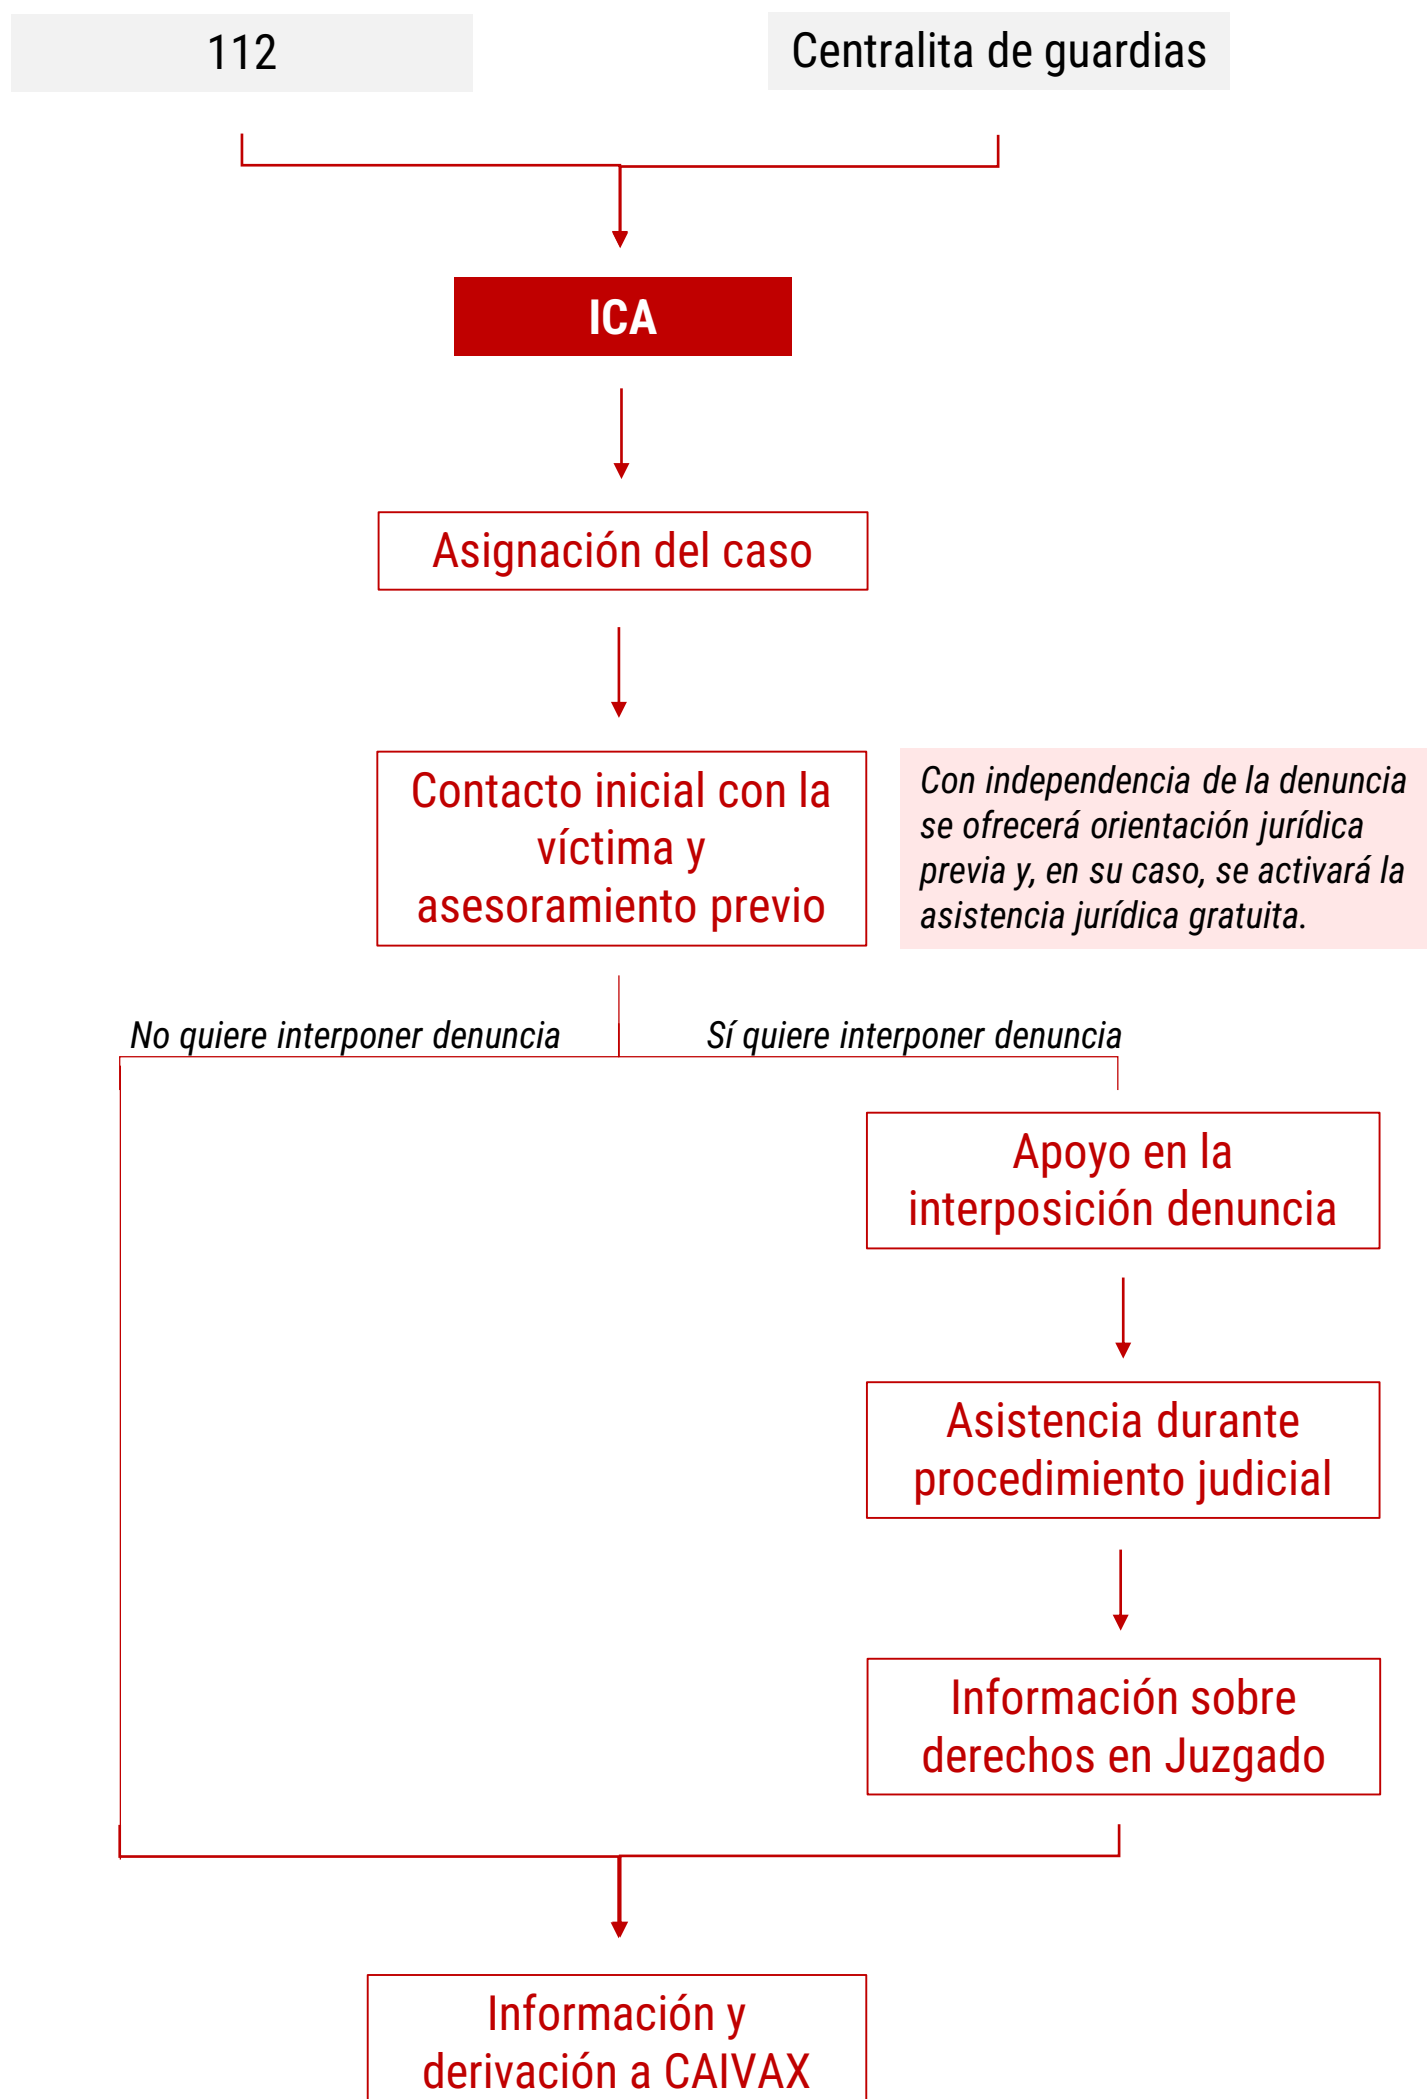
112

Centralita de guardias

ICA

Asignación del caso

Contacto inicial con la víctima y asesoramiento previo

Con independencia de la denuncia se ofrecerá orientación jurídica previa y, en su caso, se activará la asistencia jurídica gratuita.

No quiere interponer denuncia

Sí quiere interponer denuncia

Apoyo en la interposición denuncia

Asistencia durante procedimiento judicial

Información sobre derechos en Juzgado

Información y derivación a CAIVAX